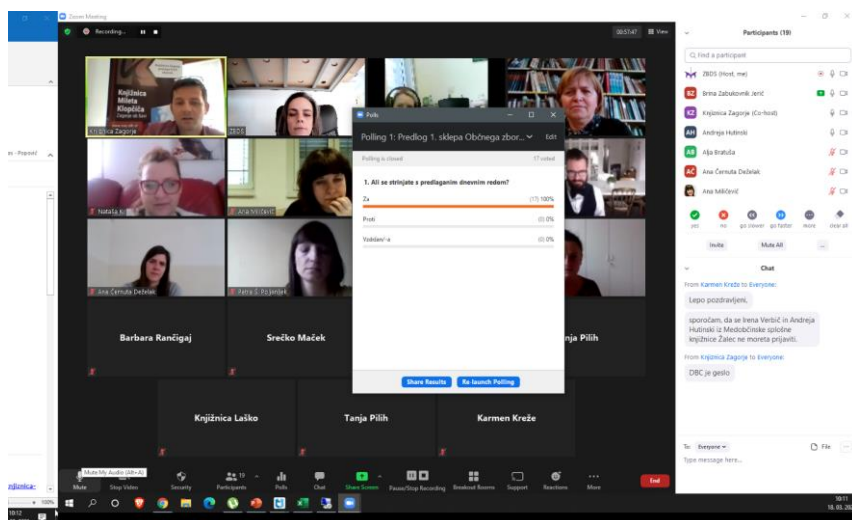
Zoom Meeting

Recording...

00:57:47 View

Knjižnica Mileta Klopčiča

Knjižnica Zagorje

ZBDS

Nataša K.

Ana Mikičević

Ana Černuta Deželak

Petra S. Pojlenjek

Barbara Rančigaj

Srečko Maček

nja Pilih

Knjižnica Laško

Tanja Pilih

Karmen Kreže

Polls

Polling 1: Predlog 1. sklepa Občnega zbor...

Edit

Polling is closed

17 voted

1. Ali se strinjate s predlaganim dnevnim redom?

Za (17) 100%

Proti (0) 0%

Vzdržan/-a (0) 0%

Share Results

Re-launch Polling

Participants (19)

Find a participant

ZBDS (Host, me)

Brina Zabukovnik Jerič

Knjižnica Zagorje (Co-host)

Andreja Hutinski

Alja Bratuša

Ana Černuta Deželak

Ana Mikičević

yes no go slower go faster more clear all

Invite

Mute All

...

Chat

From Karmen Kreže to Everyone:

Lepo pozdravljeni.

sporočam, da se Irena Verbič in Andreja Hutinski iz Medobčinske splošne knjižnice Žalec ne moreta prijaviti.

From Knjižnica Zagorje to Everyone:

DBC je geslo

To: Everyone

File

Type message here...

Mute My Audio (Alt+A)

Mute

Stop Video

Security

Participants 19

Polls

Chat

Share Screen

Pause/Stop Recording

Breakout Rooms

Support

Reactions

More

End

m - Poponi

knjižnica-

100%

10:12

10:11

18. 03. 20